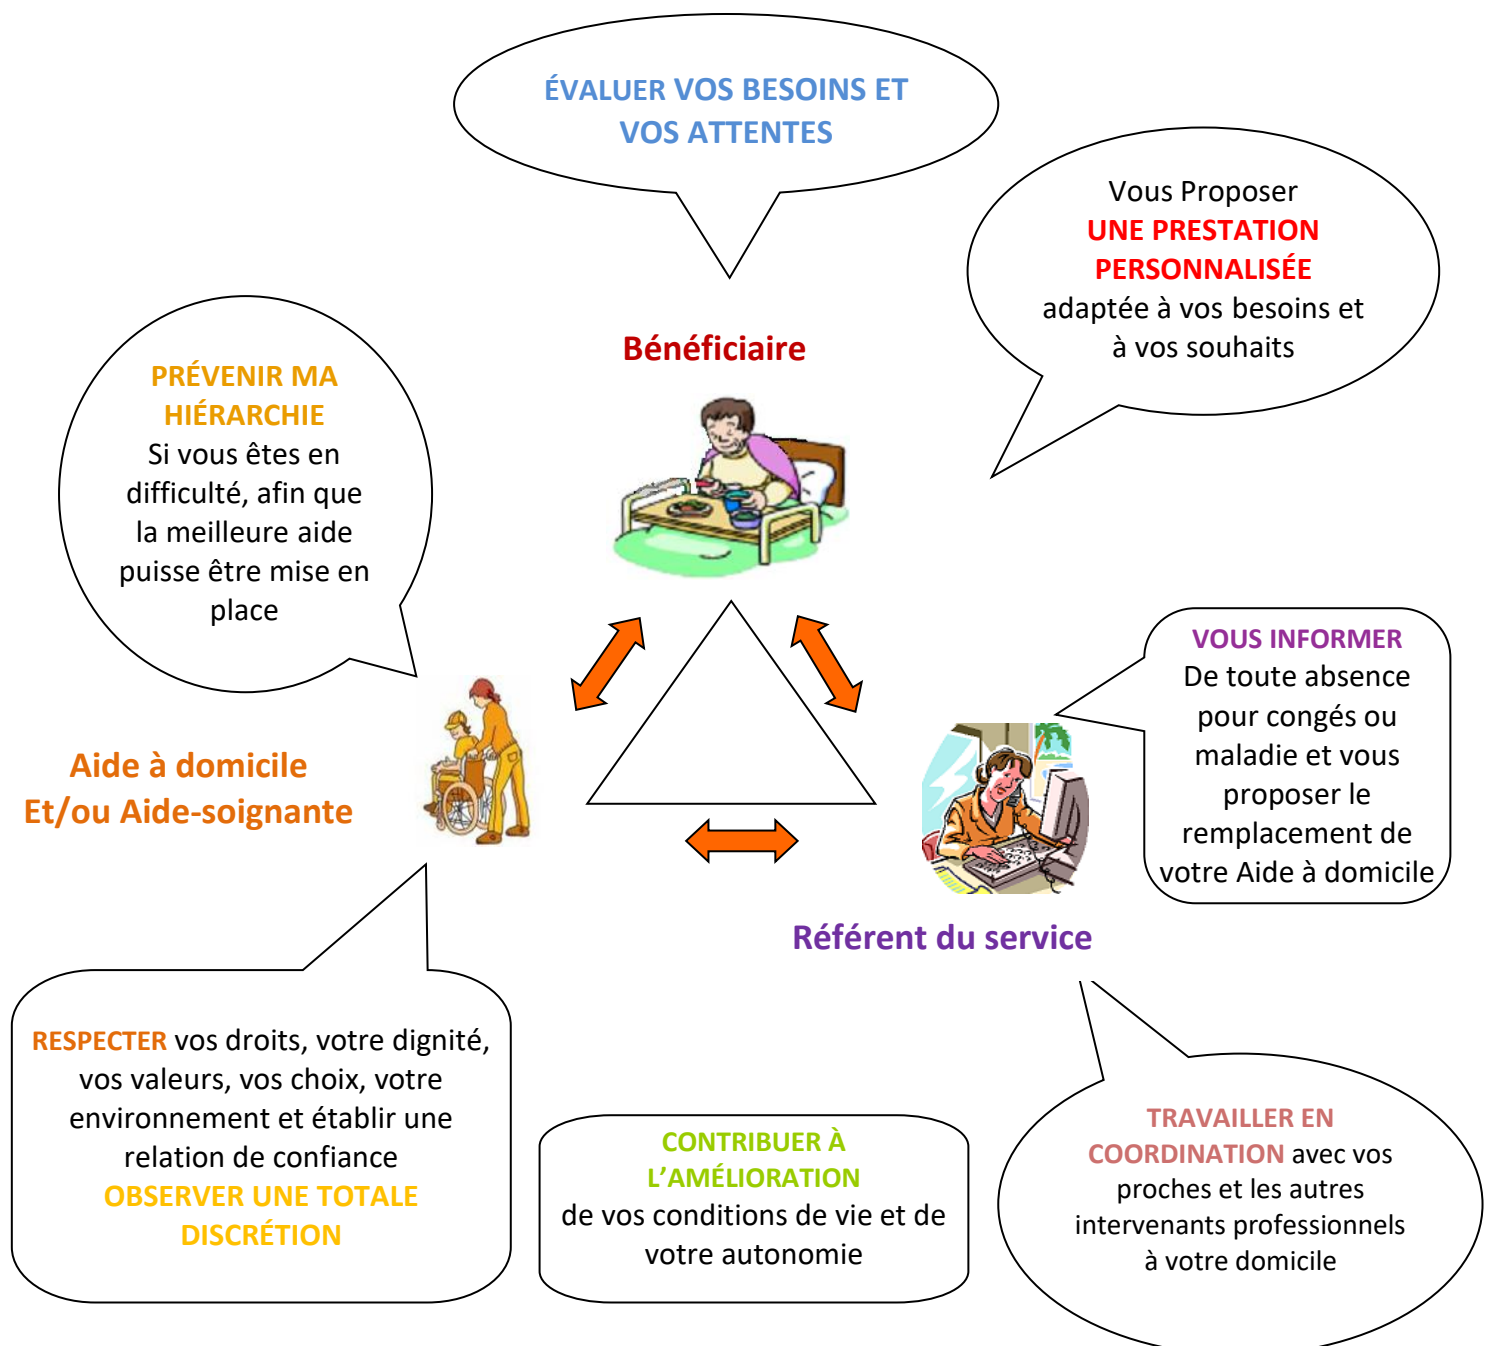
ÉVALUER VOS BESOINS ET VOS ATTENTES

Vous Proposer
UNE PRESTATION PERSONNALISÉE
adaptée à vos besoins et à vos souhaits

Bénéficiaire

PRÉVENIR MA HIÉRARCHIE
Si vous êtes en difficulté, afin que la meilleure aide puisse être mise en place

VOUS INFORMER
De toute absence pour congés ou maladie et vous proposer le remplacement de votre Aide à domicile

Aide à domicile
Et/ou Aide-soignante

Référent du service

RESPECTER vos droits, votre dignité, vos valeurs, vos choix, votre environnement et établir une relation de confiance
OBSERVER UNE TOTALE DISCRÉTION

CONTRIBUER À L'AMÉLIORATION
de vos conditions de vie et de votre autonomie

TRAVAILLER EN COORDINATION avec vos proches et les autres intervenants professionnels à votre domicile